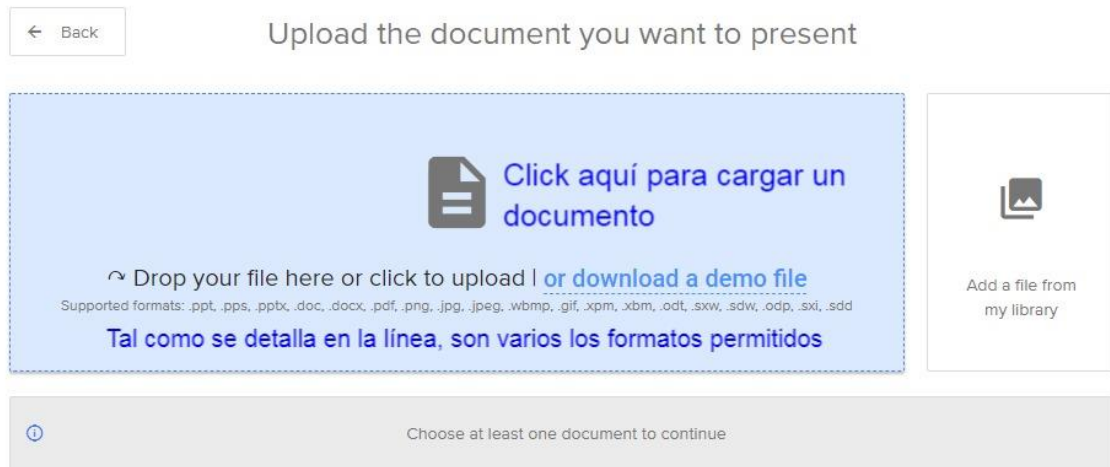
← Back

Upload the document you want to present

Click aquí para cargar un documento

↷ Drop your file here or click to upload | or download a demo file

Supported formats: .ppt, .pps, .pptx, .doc, .docx, .pdf, .png, .jpg, .jpeg, .wbmp, .gif, .xpm, .xbm, .odt, .sxw, .sdw, .odp, .sxi, .sdd

Tal como se detalla en la línea, son varios los formatos permitidos

Add a file from my library

Choose at least one document to continue